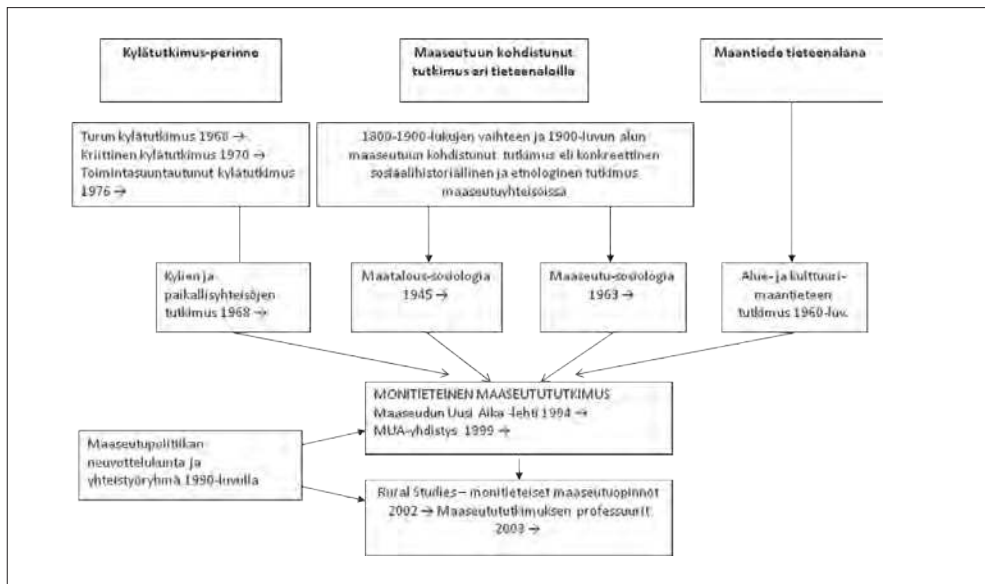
Kylätutkimus-perinne

Maaseutuun kohdistunut tutkimus eri tieteenaloilla

Maantiede tieteenalana

Turun kylätutkimus 1968 →
Kriittinen kylätutkimus 1970 →
Toimintasuuntautunut kylätutkimus 1976 →

1800-1900-lukujen vaihteen ja 1900-luvun alun maaseutuun kohdistunut tutkimus eli konkreettinen sosiaalihistoriallinen ja etnologinen tutkimus maaseutuyhteisöissä

Kylien ja paikallisyhteisöjen tutkimus 1968 →

Maatalous-sosiologia 1945 →

Maaseutu-sosiologia 1963 →

Alue- ja kulttuurimaantieteen tutkimus 1960-luv.

MONITIETEINEN MAASEUTUTUTKIMUS
Maaseudun Uusi Aika -lehti 1994 →
MUA-yhdistys 1999 →

Maaseutupolitiikan neuvottelukunta ja yhteistyöryhmä 1990-luvulla

Rural Studies – monitieteiset maaseutuopinnot 2002 → Maaseutututkimuksen professuurit 2003 →